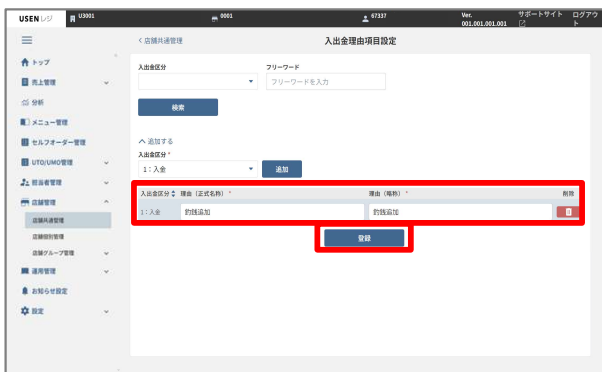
USENレジ U3001 0001 67337 Ver. 001.001.001.001 サポートサイト ログアウト

トップ
売上管理
分析
メニュー管理
セルフオーダー管理
UTO/UMO管理
従業員管理
店舗管理
店舗共通管理
店舗個別管理
店舗グループ管理
運用管理
お知らせ設定
設定

< 店舗共通管理

入出金理由項目設定

入出金区分
フリーワード
フリーワードを入力
検索

追加する
入出金区分 *
1：入金
追加

| 入出金区分 | 理由（正式名称） * | 理由（略称） * | 削除 |
|---|---|---|---|
| 1：入金 | 釣銭追加 | 釣銭追加 | |

登録